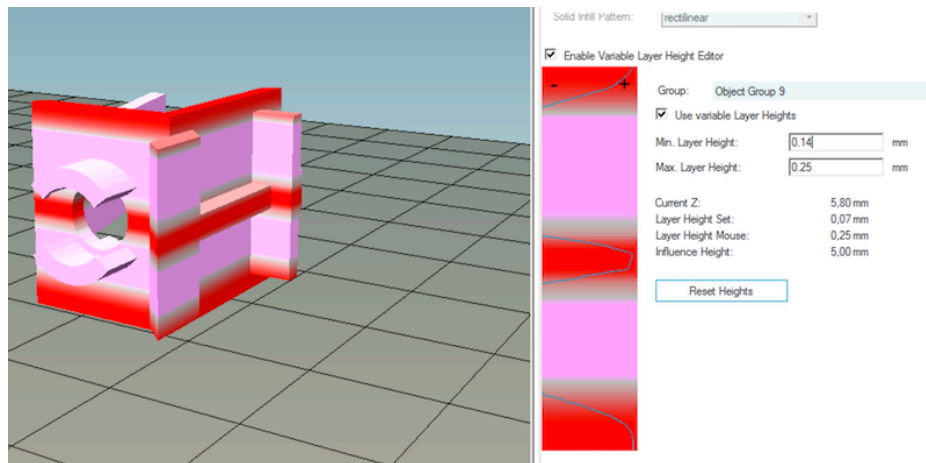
Solid Infill Pattern: rectilinear

Enable Variable Layer Height Editor

- +

Group: Object Group 9

Use variable Layer Heights

Min. Layer Height: 0.14 mm

Max. Layer Height: 0.25 mm

Current Z: 5,80 mm
Layer Height Set: 0,07 mm
Layer Height Mouse: 0,25 mm
Influence Height: 5,00 mm

Reset Heights